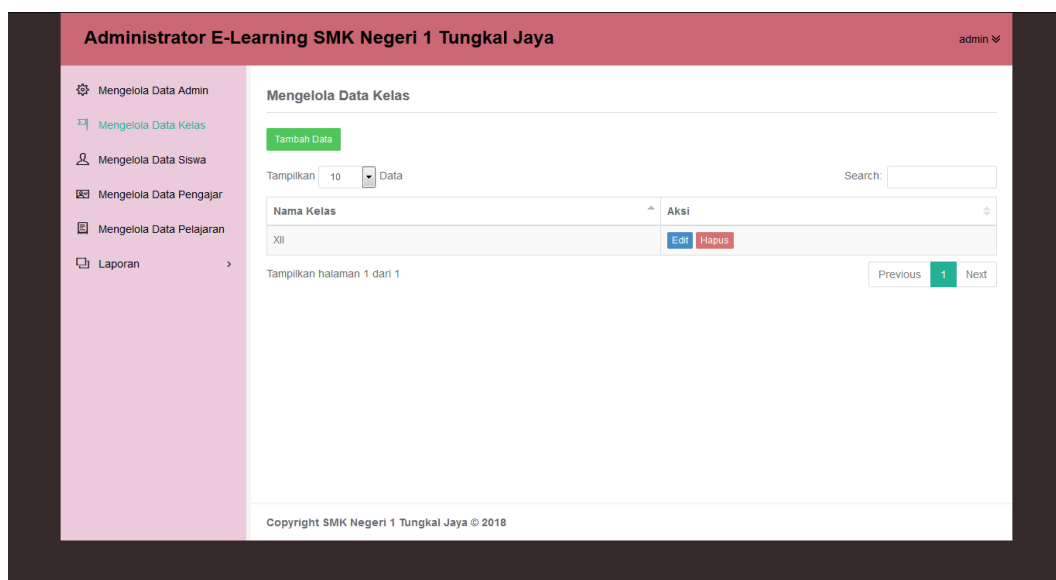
Administrator E-Learning SMK Negeri 1 Tungkal Jaya

admin ≫

Mengelola Data Admin

Mengelola Data Kelas

Mengelola Data Siswa

Mengelola Data Pengajar

Mengelola Data Pelajaran

Laporan >

Mengelola Data Kelas

Tambah Data

Tampilkan 10 Data

Search:

| Nama Kelas | Aksi |
|---|---|
| XII | Edit Hapus |

Tampilkan halaman 1 dari 1

Previous 1 Next

Copyright SMK Negeri 1 Tungkal Jaya © 2018